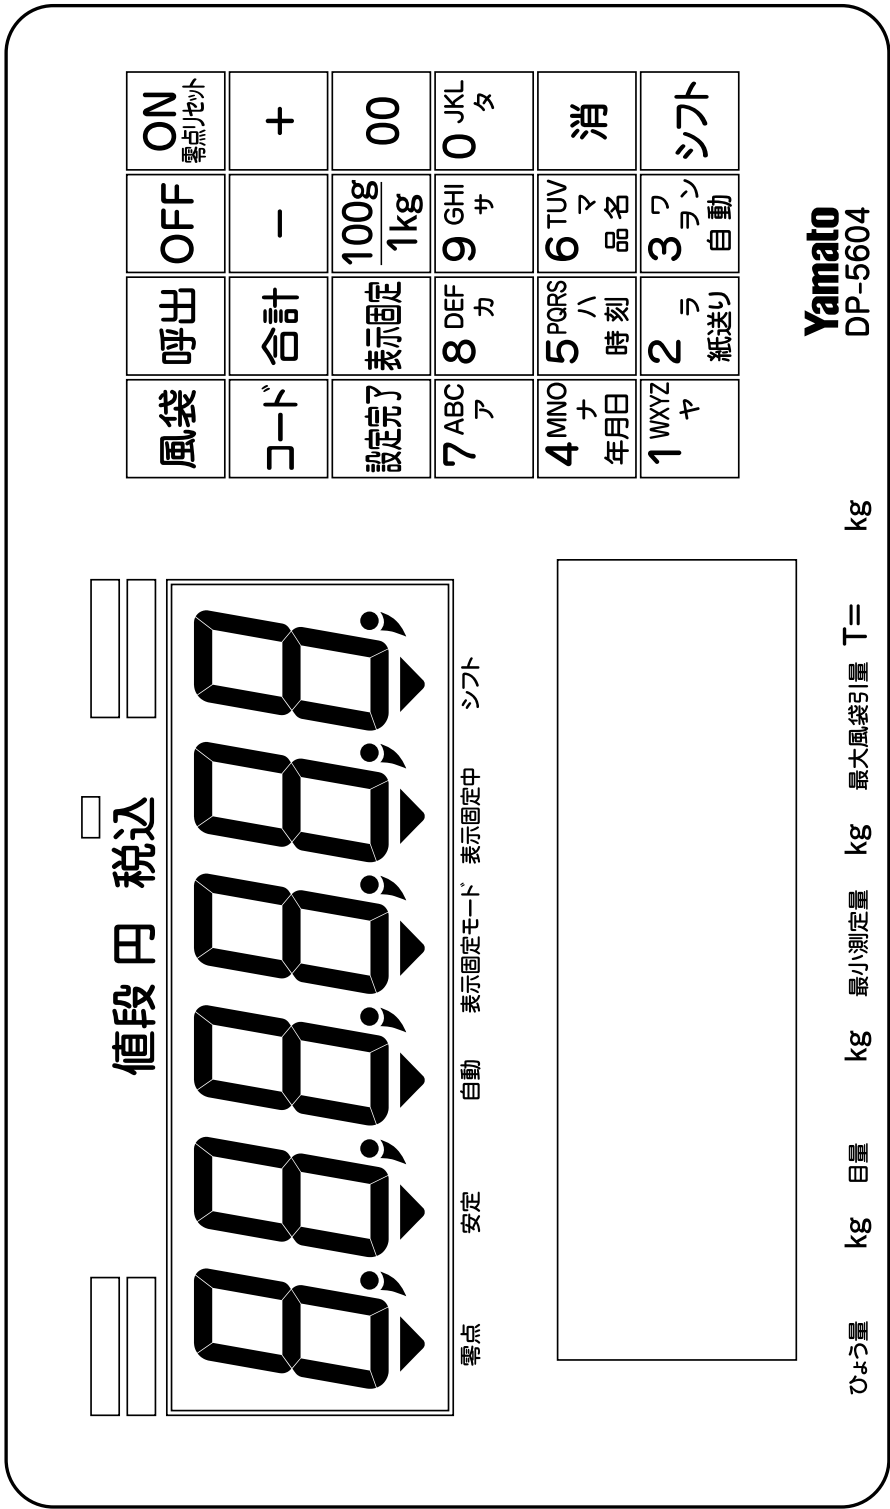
ON 零点リセット
OFF
呼出
風袋
+
−
合計
コード
00
$\frac{100g}{1kg}$
表示固定
設定完了
0 JKL タ
9 GHI サ
8 DEF カ
7 ABC ア
消
6 TUV マ 品名
5 PQRS ハ 時刻
4 MNO ナ 年月日
シフト
3 ワ ョ ン 自動
2 ラ 紙送り
1 WXYZ ヤ

Yamato
DP-5604

値段 円 税込

88.8.8.8.8.

零点
安定
自動
表示固定モード
表示固定中
シフト

ひょう量 kg
目量 kg
最小測定量 kg
最大風袋引量 T= kg